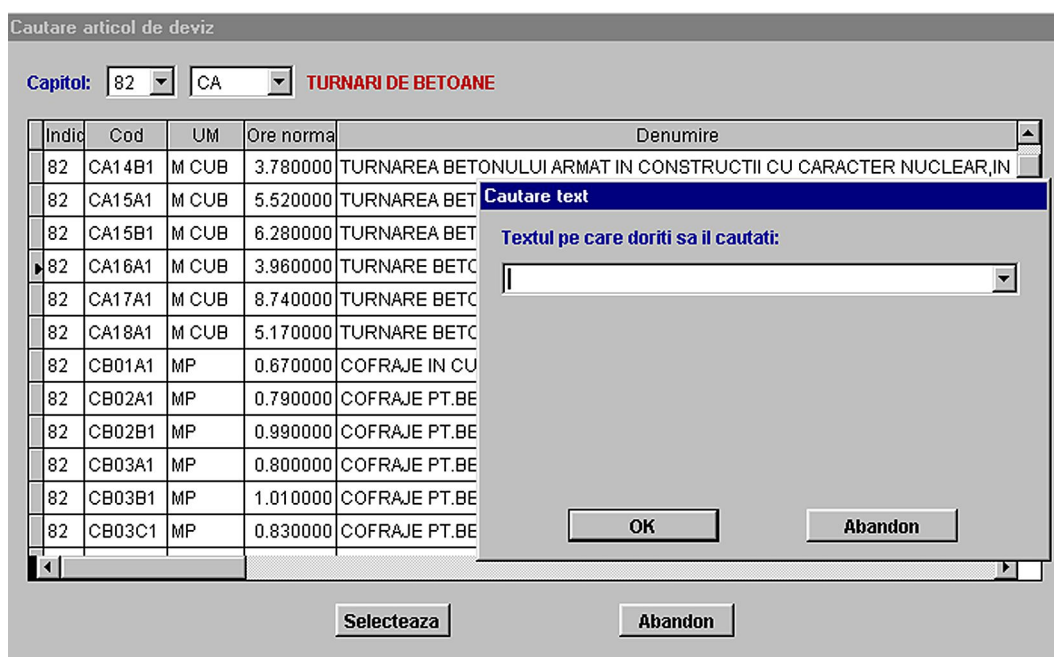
Cautare articol de deviz

Capitol: 82 CA TURNARI DE BETOANE

| Indic | Cod | UM | Ore norma | Denumire |
|---|---|---|---|---|
| 82 | CA14B1 | M CUB | 3.780000 | TURNAREA BETONULUI ARMAT IN CONSTRUCTII CU CARACTER NUCLEAR,IN |
| 82 | CA15A1 | M CUB | 5.520000 | TURNAREA BET |
| 82 | CA15B1 | M CUB | 6.280000 | TURNAREA BET |
| 82 | CA16A1 | M CUB | 3.960000 | TURNARE BETC |
| 82 | CA17A1 | M CUB | 8.740000 | TURNARE BETC |
| 82 | CA18A1 | M CUB | 5.170000 | TURNARE BETC |
| 82 | CB01A1 | MP | 0.670000 | COFRAJE IN CU |
| 82 | CB02A1 | MP | 0.790000 | COFRAJE PT.BE |
| 82 | CB02B1 | MP | 0.990000 | COFRAJE PT.BE |
| 82 | CB03A1 | MP | 0.800000 | COFRAJE PT.BE |
| 82 | CB03B1 | MP | 1.010000 | COFRAJE PT.BE |
| 82 | CB03C1 | MP | 0.830000 | COFRAJE PT.BE |

Cautare text

Textul pe care doriti sa il cautati:

OK Abandon

Selecteaza Abandon